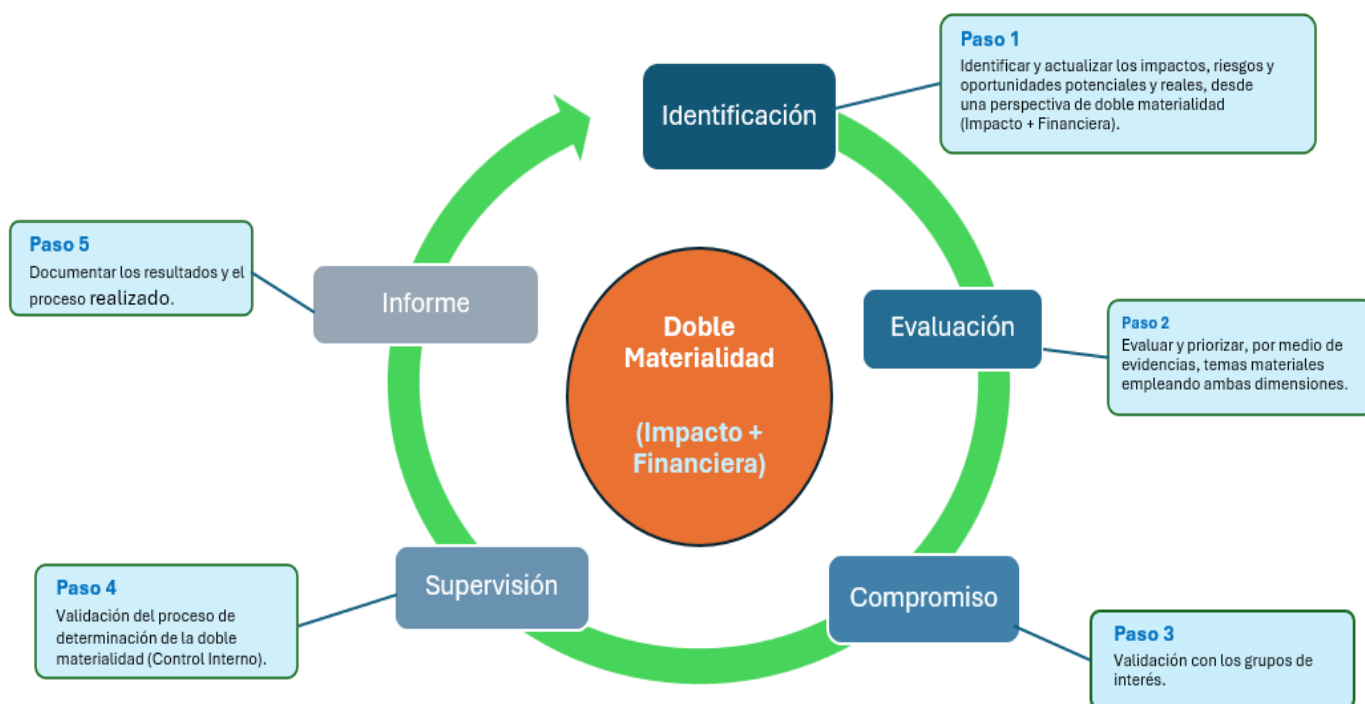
Paso 1
Identificar y actualizar los impactos, riesgos y oportunidades potenciales y reales, desde una perspectiva de doble materialidad (Impacto + Financiera).

Identificación

Paso 5
Documentar los resultados y el proceso realizado.

Informe

Doble Materialidad

(Impacto + Financiera)

Evaluación

Paso 2
Evaluar y priorizar, por medio de evidencias, temas materiales empleando ambas dimensiones.

Paso 4
Validación del proceso de determinación de la doble materialidad (Control Interno).

Supervisión

Compromiso

Paso 3
Validación con los grupos de interés.